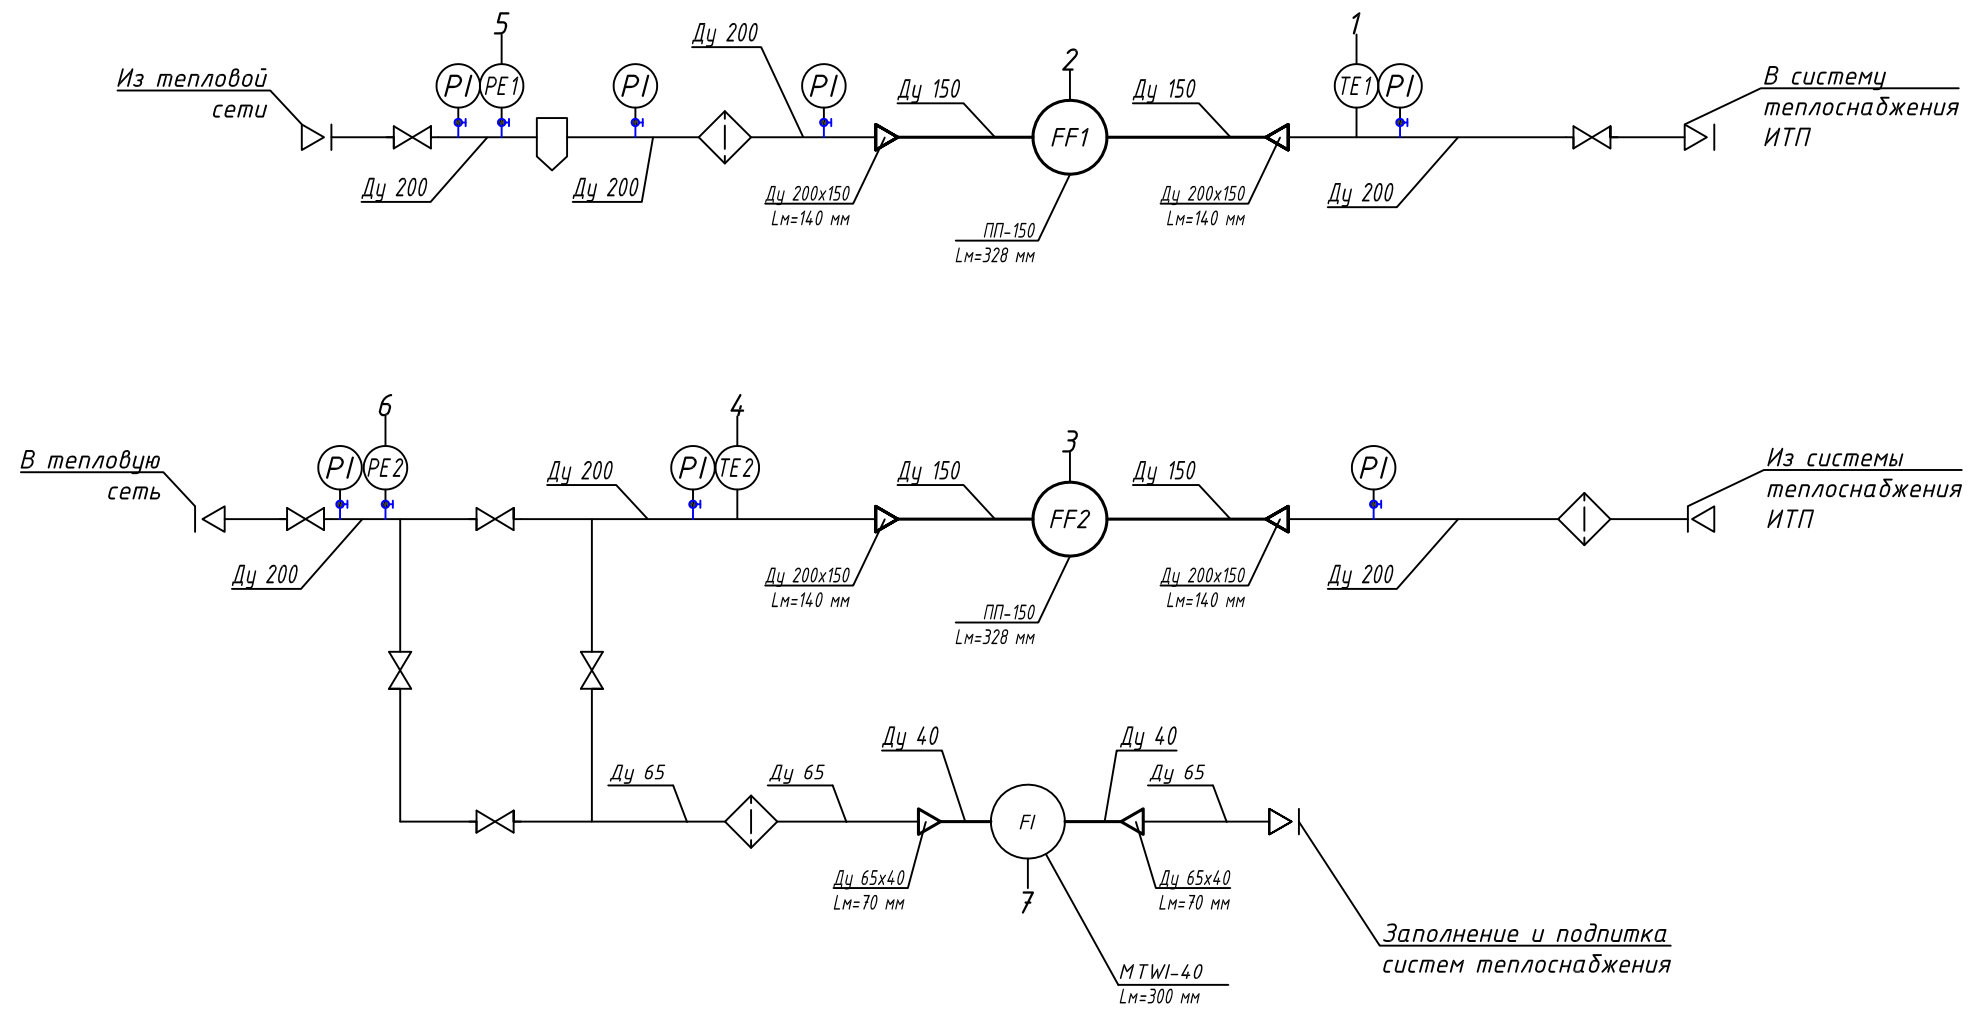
5

Ду 200

2

1

Из тепловой сети

PI PE1

PI

PI

Ду 150

FF1

Ду 150

TE1 PI

В систему теплоснабжения ИТП

Ду 200

Ду 200

Ду 200x150
Lм=140 мм

ПП-150
Lм=328 мм

Ду 200x150
Lм=140 мм

Ду 200

6

4

3

В тепловую сеть

PI PE2

Ду 200

PI TE2

Ду 150

FF2

Ду 150

PI

Из системы теплоснабжения ИТП

Ду 200

Ду 200x150
Lм=140 мм

ПП-150
Lм=328 мм

Ду 200x150
Lм=140 мм

Ду 200

Ду 40

Ду 40

Ду 65

Ду 65

Ду 65

FI

Ду 65x40
Lм=70 мм

7

Ду 65x40
Lм=70 мм

Заполнение и подпитка систем теплоснабжения

MTWI-40
Lм=300 мм